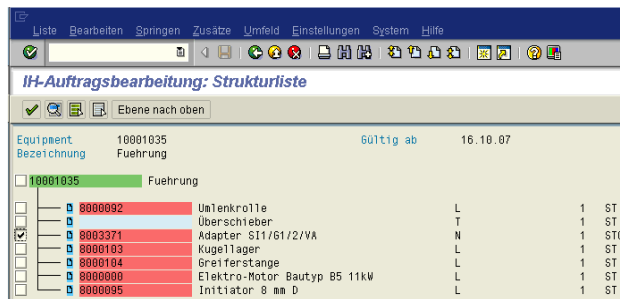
Liste Bearbeiten Springen Zusätze Umfeld Einstellungen System Hilfe

IH-Auftragsbearbeitung: Strukturliste

Ebene nach oben

Equipment 10001035 Gültig ab 16.10.07
Bezeichnung Fuehrung

10001035 Fuehrung

| | | | | |
|---|---|---|---|---|
| 8000092 | Umlenkrolle | L | 1 | ST |
| | Überschieber | T | 1 | ST |
| 8003371 | Adapter SI1/G1/2/VA | N | 1 | ST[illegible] |
| 8000103 | Kugellager | L | 1 | ST |
| 8000104 | Greiferstange | L | 1 | ST |
| 8000000 | Elektro-Motor Bautyp B5 11kW | L | 1 | ST |
| 8000095 | Initiator 8 mm D | L | 1 | ST |